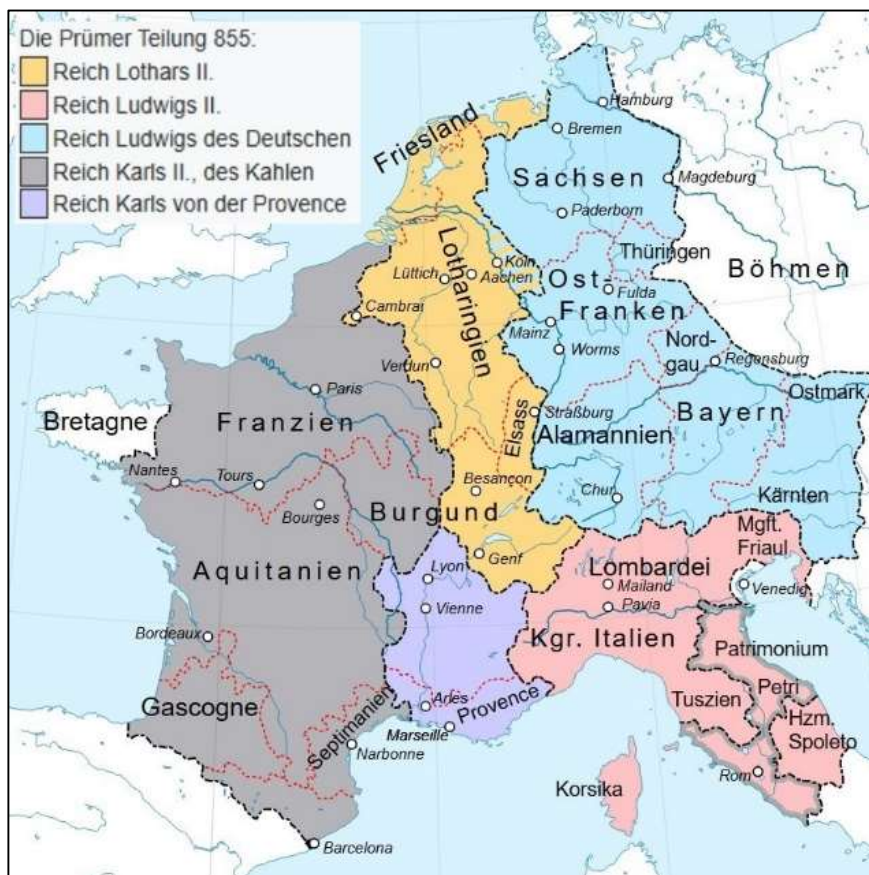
Die Prümer Teilung 855:
Reich Lothars II.
Reich Ludwigs II.
Reich Ludwigs des Deutschen
Reich Karls II., des Kahlen
Reich Karls von der Provence

Hamburg
Bremen
Friesland
Sachsen
Magdeburg
Paderborn
Lotharingien
Thüringen
Köln
Aachen
Lüttich
Böhmen
Ost-
Fulda
Franken
Cambrai
Mainz
Worms
Nord-
gau
Regensburg
Verdun
Paris
Ostmark
Bretagne
Franzien
Straßburg
Elsass
Bayern
Alamannien
Nantes
Tours
Besançon
Chur
Bourges
Burgund
Kärnten
Mgft.
Friaul
Genf
Lombardei
Aquitanien
Lyon
Mailand
Venedig
Pavia
Vienne
Bordeaux
Kgr. Italien
Patrimonium
Petri
Tuszien
Arles
Provence
Hzm.
Spoleto
Gascogne
Marseille
Septimanien
Narbonne
Rom
Korsika
Barcelona